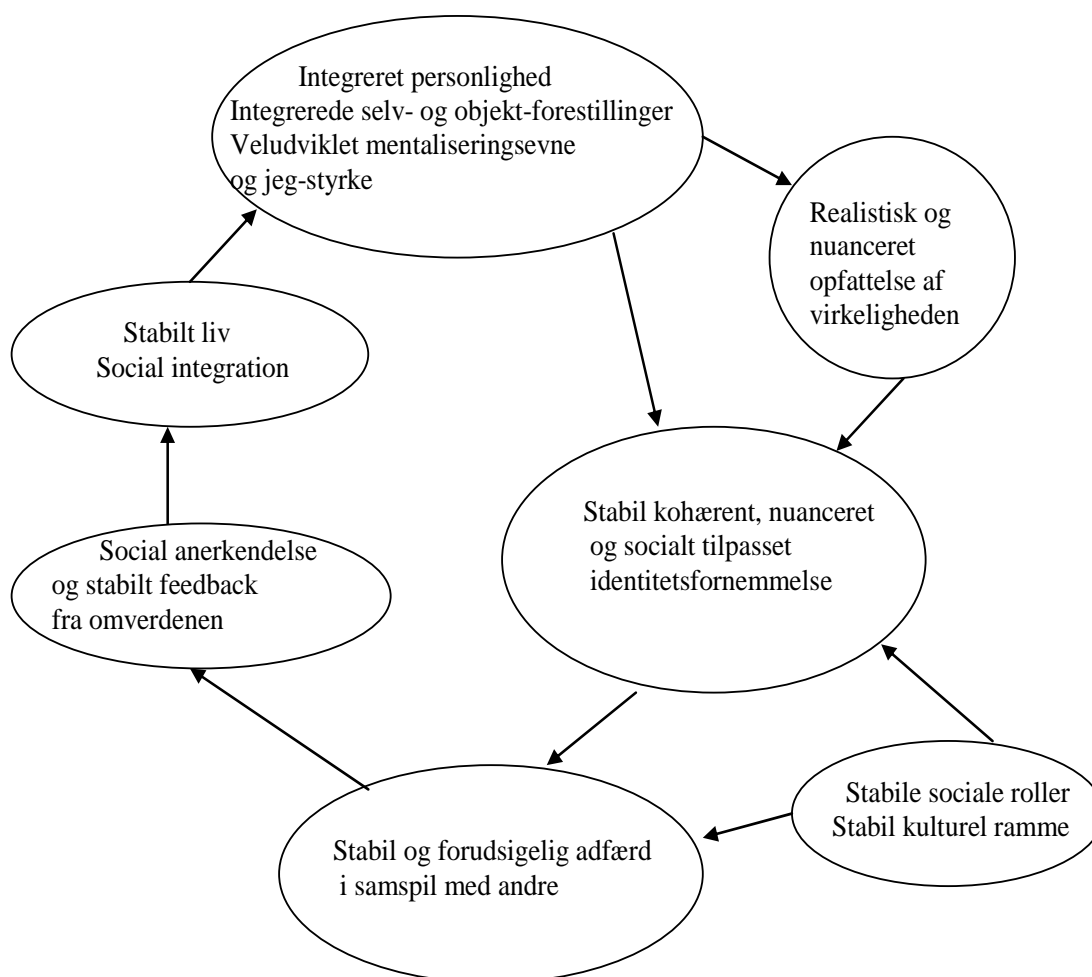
Integreret personlighed
Integrerede selv- og objekt-forestillinger
Veludviklet mentaliseringsevne
og jeg-styrke

Realistisk og
nuanceret
opfattelse af
virkeligheden

Stabilt liv
Social integration

Stabil kohærent, nuanceret
og socialt tilpasset
identitetsfornemmelse

Social anerkendelse
og stabilt feedback
fra omverdenen

Stabile sociale roller
Stabil kulturel ramme

Stabil og forudsigelig adfærd
i samspil med andre